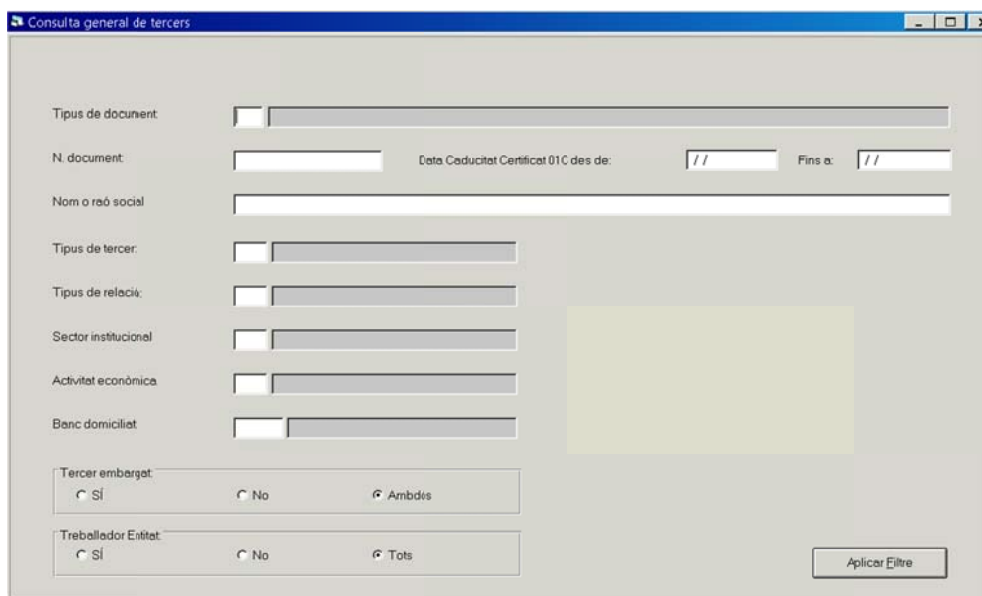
Consulta general de tercers

Tipus de document

N. document

Data Caducitat Certificat 010 des de:

/ /

Fins a:

/ /

Nom o raó social

Tipus de tercer

Tipus de relació

Sector institucional

Activitat econòmica

Banc domiciliat

Tercer embargat

SÍ

No

Ambdós

Treballador Entitat

SÍ

No

Tots

Aplicar Filtre